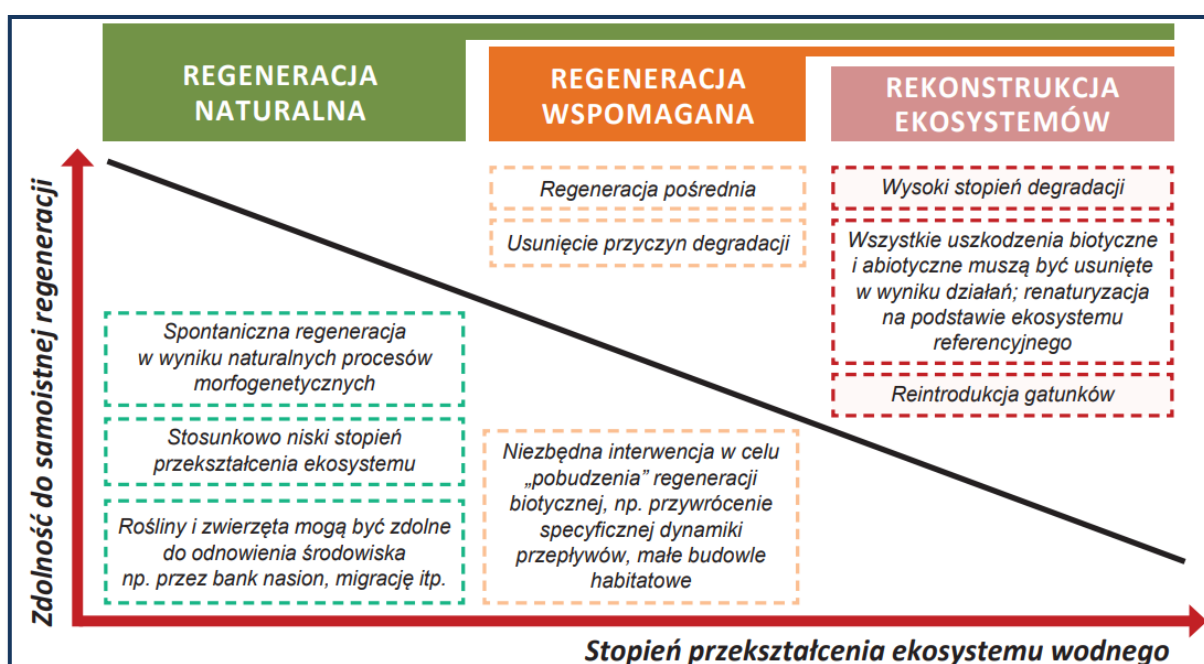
REGENERACJA NATURALNA

REGENERACJA WSPOMAGANA

REKONSTRUKCJA EKOSYSTEMÓW

Zdolność do samoistnej regeneracji

Regeneracja pośrednia

Usunięcie przyczyn degradacji

Wysoki stopień degradacji

Wszystkie uszkodzenia biotyczne i abiotyczne muszą być usunięte w wyniku działań; renaturyzacja na podstawie ekosystemu referencyjnego

Reintrodukcja gatunków

Spontaniczna regeneracja w wyniku naturalnych procesów morfogenetycznych

Stosunkowo niski stopień przekształcenia ekosystemu

Rośliny i zwierzęta mogą być zdolne do odnowienia środowiska np. przez bank nasion, migrację itp.

Niezbędna interwencja w celu „pobudzenia" regeneracji biotycznej, np. przywrócenie specyficznej dynamiki przepływów, małe budowle habitatowe

Stopień przekształcenia ekosystemu wodnego